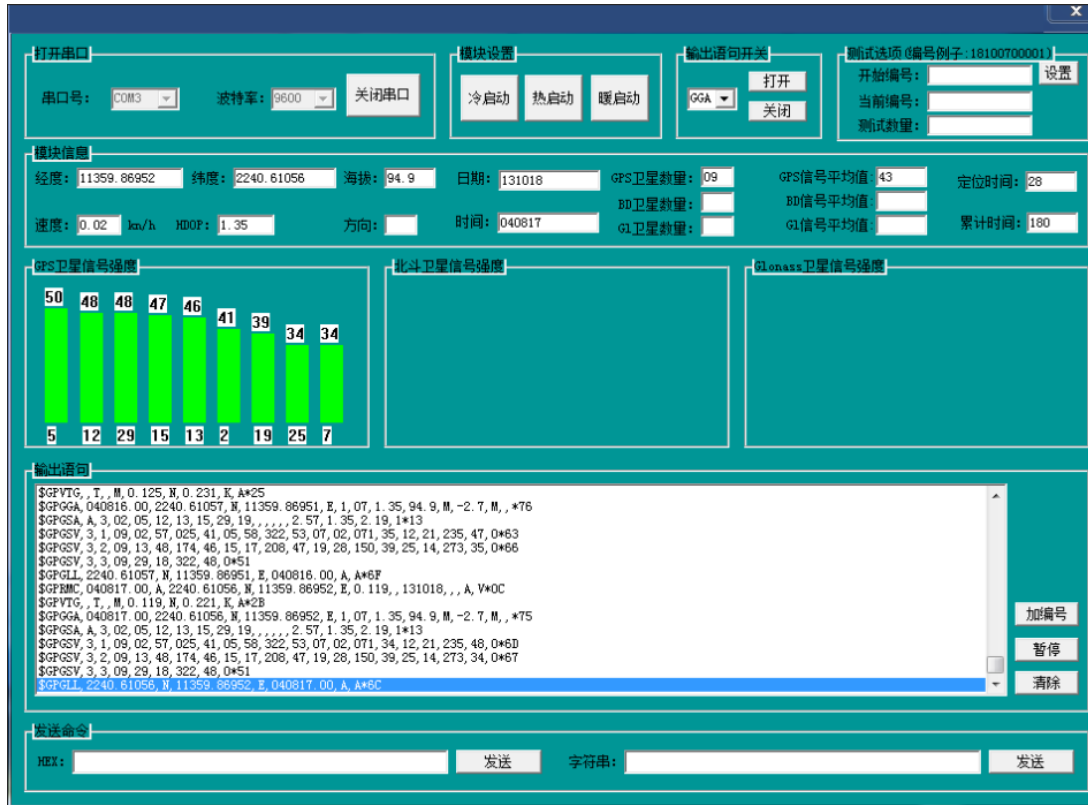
打开串口
串口号: COM3
波特率: 9600
关闭串口

模块设置
冷启动 热启动 暖启动

输出语句开关
GGA
打开
关闭

测试选项(编号例子:18100700001)
开始编号:
设置
当前编号:
测试数量:

模块信息
经度: 11359.86952 纬度: 2240.61056 海拔: 94.9
日期: 131018
GPS卫星数量: 09
GPS信号平均值: 43
定位时间: 28
BD卫星数量:
BD信号平均值:
速度: 0.02 km/h HDOP: 1.35 方向:
时间: 040817
Gl卫星数量:
Gl信号平均值:
累计时间: 180

GPS卫星信号强度
50 48 48 47 46 41 39 34 34
5 12 29 15 13 2 19 25 7

北斗卫星信号强度

Glonass卫星信号强度

输出语句
$GPVTG,,T,,M,0.125,N,0.231,K,A*25
$GPGGA,040816.00,2240.61057,N,11359.86951,E,1,07,1.35,94.9,M,-2.7,M,,*76
$GPGSA,A,3,02,05,12,13,15,29,19,,,,,,2.57,1.35,2.19,1*13
$GPGSV,3,1,09,02,57,025,41,05,58,322,53,07,02,071,35,12,21,235,47,0*63
$GPGSV,3,2,09,13,48,174,46,15,17,208,47,19,28,150,39,25,14,273,35,0*66
$GPGSV,3,3,09,29,18,322,48,0*51
$GPGLL,2240.61057,N,11359.86951,E,040816.00,A,A*6F
$GPRMC,040817.00,A,2240.61056,N,11359.86952,E,0.119,,131018,,,A,V*0C
$GPVTG,,T,,M,0.119,N,0.221,K,A*2B
$GPGGA,040817.00,2240.61056,N,11359.86952,E,1,07,1.35,94.9,M,-2.7,M,,*75
$GPGSA,A,3,02,05,12,13,15,29,19,,,,,,2.57,1.35,2.19,1*13
$GPGSV,3,1,09,02,57,025,41,05,58,322,53,07,02,071,34,12,21,235,48,0*6D
$GPGSV,3,2,09,13,48,174,46,15,17,208,47,19,28,150,39,25,14,273,34,0*67
$GPGSV,3,3,09,29,18,322,48,0*51
$GPGLL,2240.61056,N,11359.86952,E,040817.00,A,A*6C
加编号
暂停
清除

发送命令
HEX:
发送
字符串:
发送